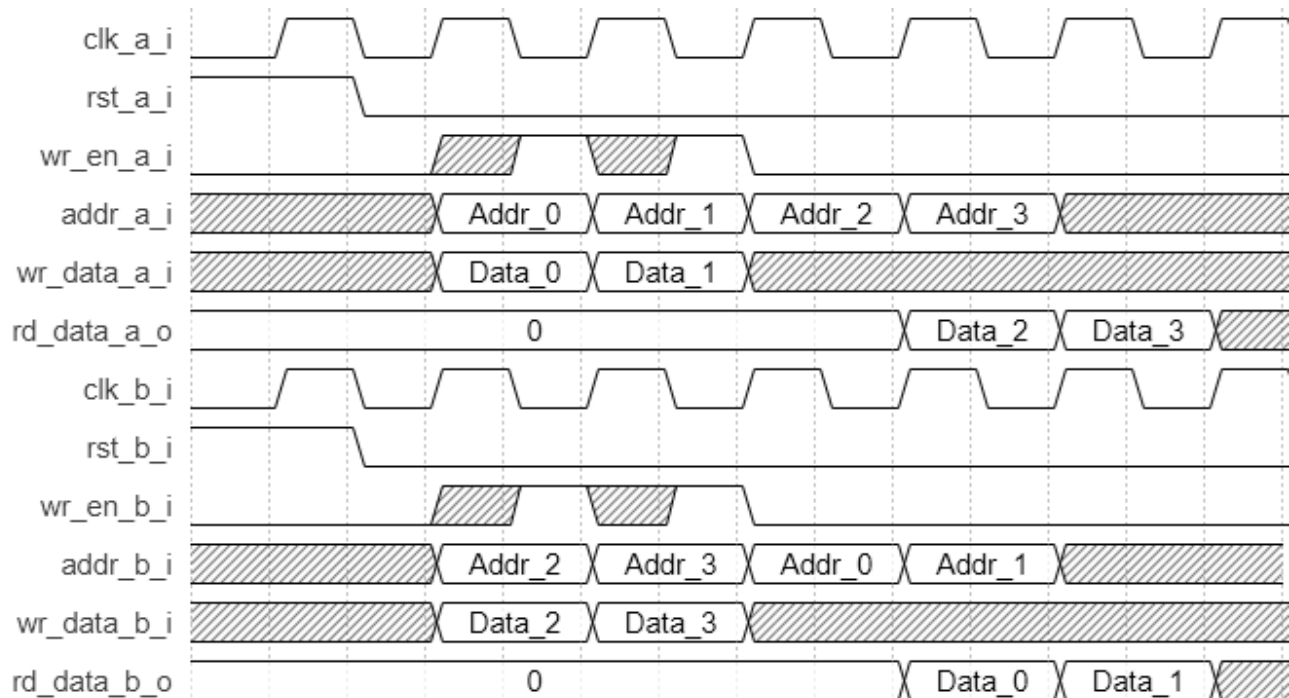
clk_a_i
rst_a_i
wr_en_a_i
addr_a_i Addr_0 Addr_1 Addr_2 Addr_3
wr_data_a_i Data_0 Data_1
rd_data_a_o 0 Data_2 Data_3
clk_b_i
rst_b_i
wr_en_b_i
addr_b_i Addr_2 Addr_3 Addr_0 Addr_1
wr_data_b_i Data_2 Data_3
rd_data_b_o 0 Data_0 Data_1